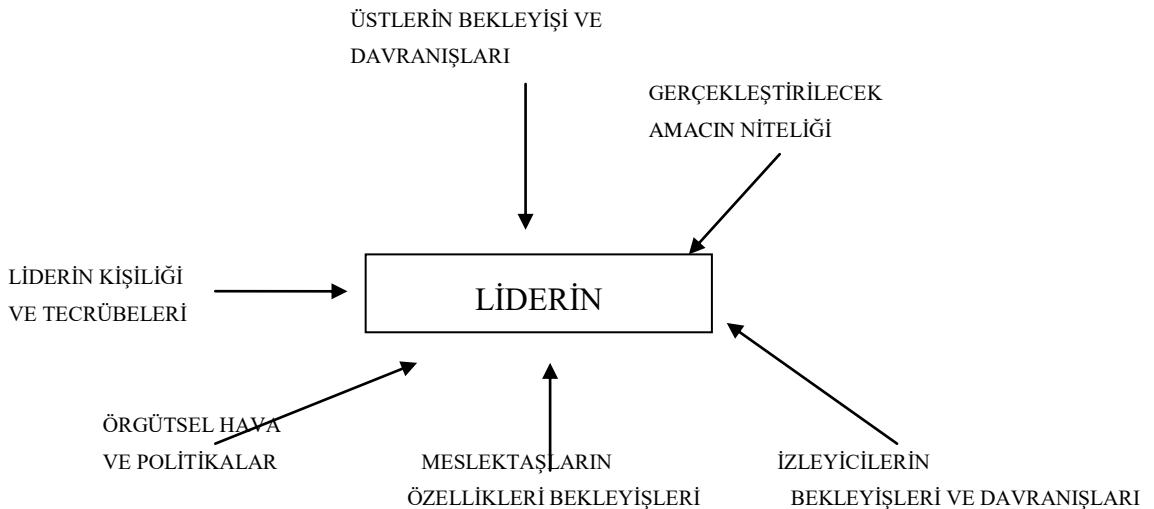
ÜSTLERİN BEKLEYİŞİ VE DAVRANIŞLARI

GERÇEKLEŞTİRİLECEK AMACIN NİTELİĞİ

LİDERİN KİŞİLİĞİ VE TECRÜBELERİ

LİDERİN

ÖRGÜTSEL HAVA VE POLİTİKALAR

MESLEKTAŞLARIN ÖZELLİKLERİ BEKLEYİŞLERİ

İZLEYİCİLERİN BEKLEYİŞLERİ VE DAVRANIŞLARI